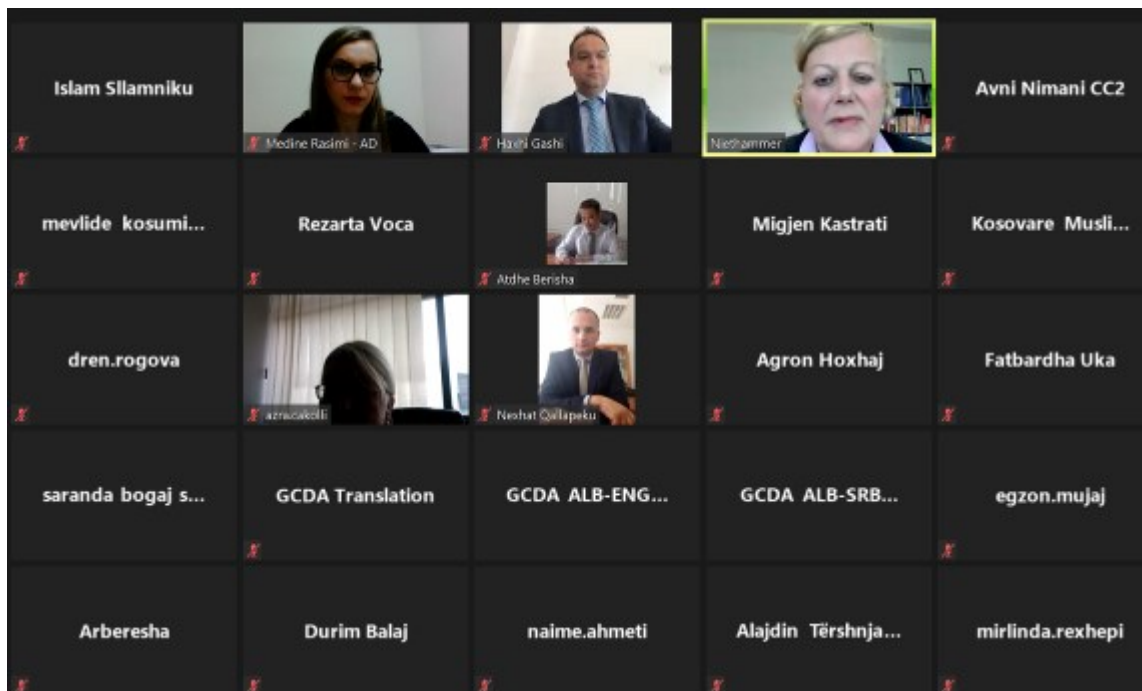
Islam Sllamniku

Medine Rasimi - AD

Haxhi Gashi

Niethammer

Avni Nimani CC2

mevlide kosumi...

Rezarta Voca

Atdhe Berisha

Migjen Kastrati

Kosovare Musli...

dren.rogova

azracakolli

Nexhat Qallapeku

Agron Hoxhaj

Fatbardha Uka

saranda bogaj s...

GCDA Translation

GCDA ALB-ENG...

GCDA ALB-SRB...

egzon.mujaj

Arberesha

Durim Balaj

naime.ahmeti

Alajdin Tërshnja...

mirlinda.rexhepi